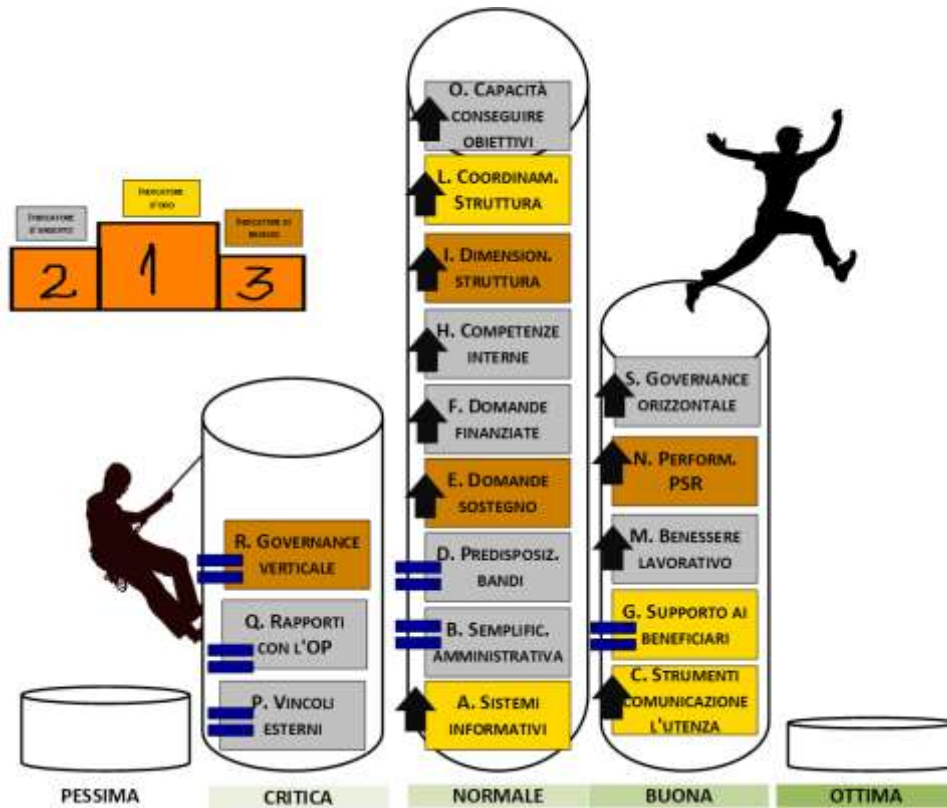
Indicatore d'argento
Indicatore d'oro
Indicatore di bronzo
2 1 3

O. Capacità conseguire obiettivi
L. Coordinam. Struttura
I. Dimension. struttura
H. Competenze interne
F. Domande finanziate
E. Domande sostegno
D. Predisposiz. bandi
B. Semplific. amministrativa
A. Sistemi informativi

R. Governance verticale
Q. Rapporti con l'OP
P. Vincoli esterni

S. Governance orizzontale
N. Perform. PSR
M. Benessere lavorativo
G. Supporto ai beneficiari
C. Strumenti comunicazione l'utenza

PESSIMA
CRITICA
NORMALE
BUONA
OTTIMA